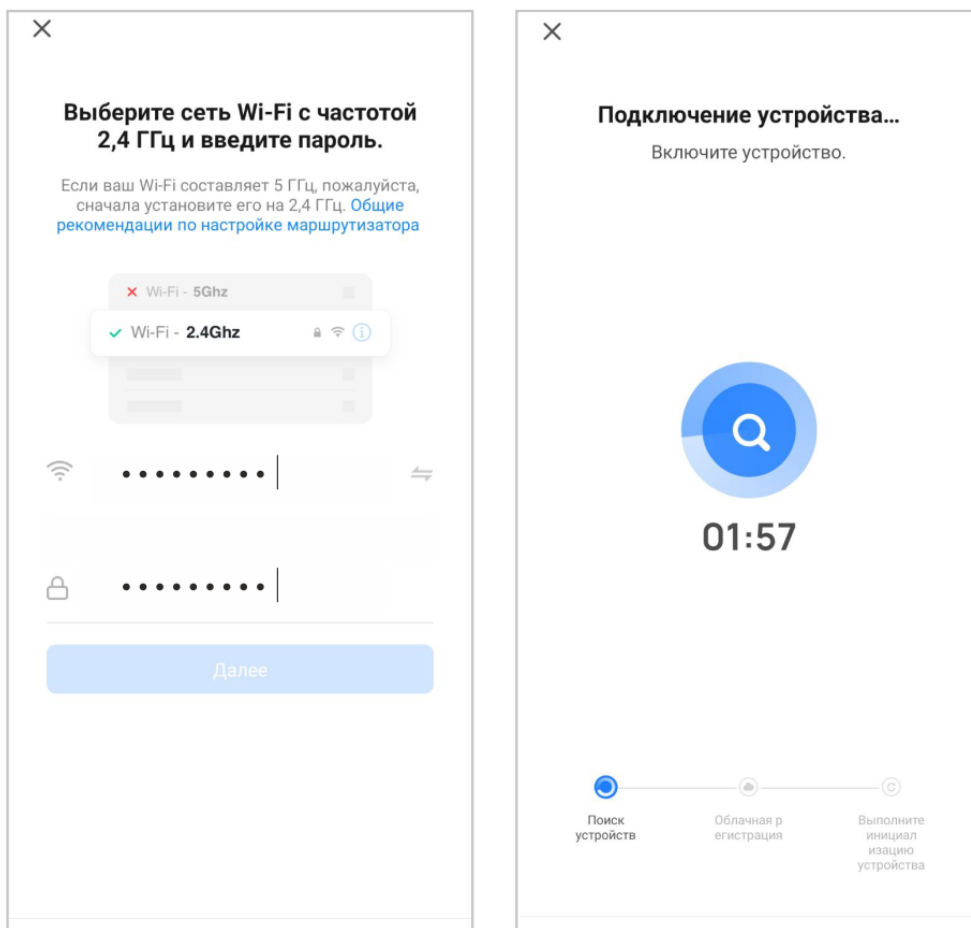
×

Выберите сеть Wi-Fi с частотой 2,4 ГГц и введите пароль.

Если ваш Wi-Fi составляет 5 ГГц, пожалуйста, сначала установите его на 2,4 ГГц. Общие рекомендации по настройке маршрутизатора

✕ Wi-Fi - 5Ghz

✓ Wi-Fi - 2.4Ghz

•••••••••

•••••••••

Далее

×

Подключение устройства...

Включите устройство.

01:57

Поиск устройств

Облачная р егистрация

Выполните инициал изацию устройства